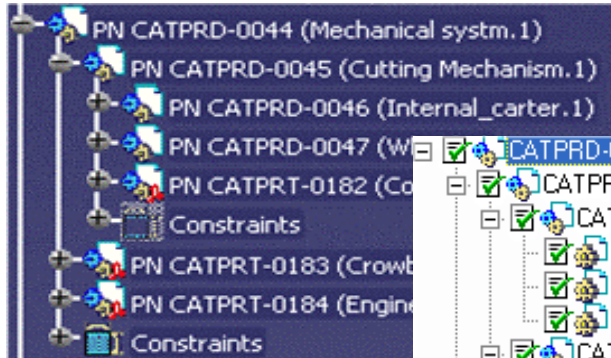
PN CATPRD-0044 (Mechanical systm.1)
PN CATPRD-0045 (Cutting Mechanism.1)
PN CATPRD-0046 (Internal_carter.1)
PN CATPRD-0047 (W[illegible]
PN CATPRT-0182 (Co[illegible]
Constraints
PN CATPRT-0183 (Crowb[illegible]
PN CATPRT-0184 (Engine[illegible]
Constraints

CATPRD-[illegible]
CATPR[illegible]
CAT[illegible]
CAT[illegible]